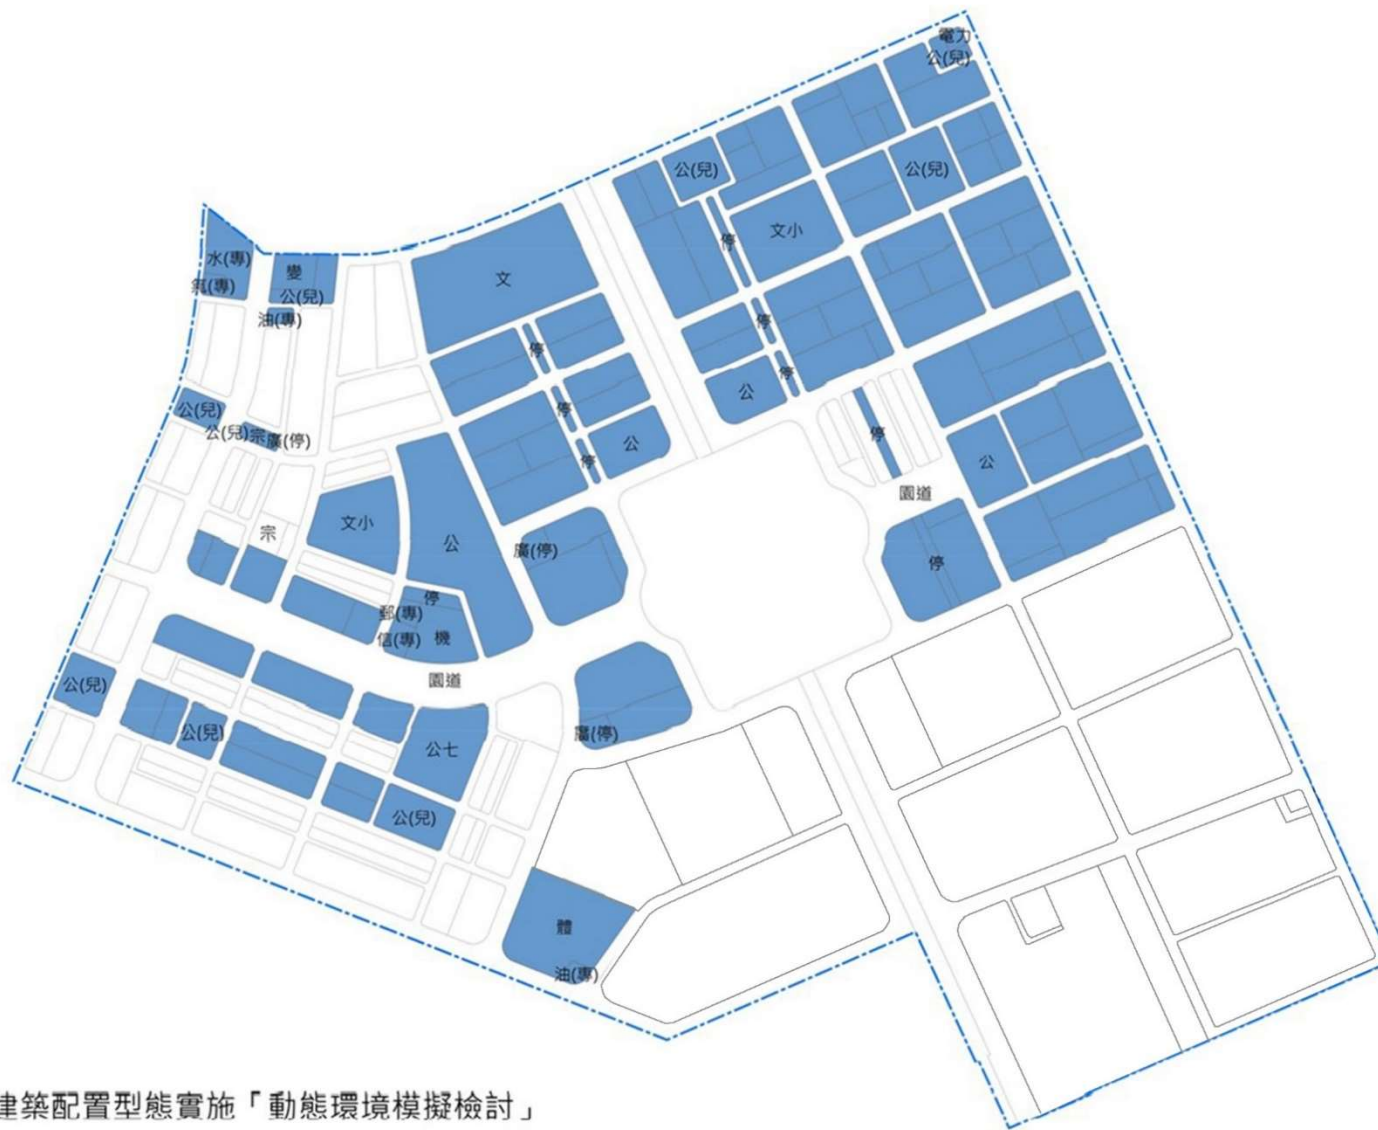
電力
公(兒)
公(兒)
公(兒)
文小
停
水(專)
氣(專)
變
公(兒)
油(專)
文
停
停
公
停
停
公
公(兒)
公(兒)宗廣(停)
停
公
園道
宗
文小
公
廣(停)
停
停
郵(專)
信(專)
機
公(兒)
園道
公(兒)
公七
廣(停)
公(兒)
體
油(專)
建築配置型態實施「動態環境模擬檢討」